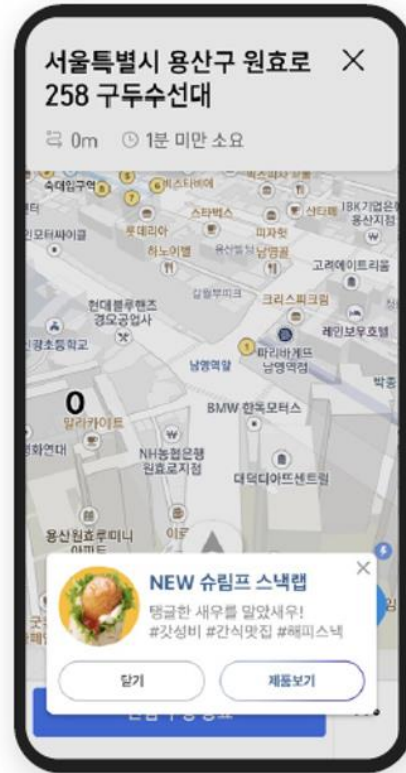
서울특별시 용산구 원효로 258 구두수선대

0m 1분 미만 소요

숙대입구역
투썸플레이스
스타벅스
롯데리아
피자헛
하노이별
라인모터싸이클
IBK기업은행 용산지점
고려에이트리움
현대블루핸즈 경오공업사
크리스피크림
레인보우호텔
남영역앞
파리바게뜨 남영역점
BMW 한독모터스
0
밀리카이트
NH농협은행 원효로지점
대덕디아뜨센트럴
용산원효루미니 아파트

NEW 슈림프 스낵랩
탱글한 새우를 말았새우!
#갓성비 #간식맛집 #해피스낵

닫기
제품보기